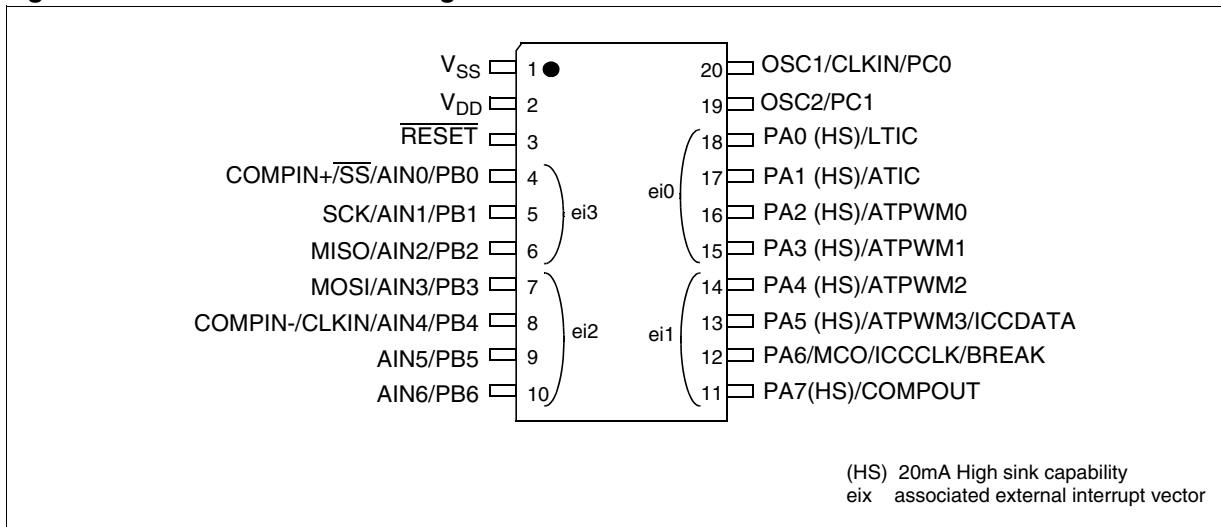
$V_{SS}$ 1
$V_{DD}$ 2
$\overline{RESET}$ 3
COMPIN+/$\overline{SS}$/AIN0/PB0 4
SCK/AIN1/PB1 5
MISO/AIN2/PB2 6
MOSI/AIN3/PB3 7
COMPIN-/CLKIN/AIN4/PB4 8
AIN5/PB5 9
AIN6/PB6 10
ei3
ei2

20 OSC1/CLKIN/PC0
19 OSC2/PC1
18 PA0 (HS)/LTIC
17 PA1 (HS)/ATIC
16 PA2 (HS)/ATPWM0
15 PA3 (HS)/ATPWM1
14 PA4 (HS)/ATPWM2
13 PA5 (HS)/ATPWM3/ICCDATA
12 PA6/MCO/ICCCLK/BREAK
11 PA7(HS)/COMPOUT
ei0
ei1

(HS) 20mA High sink capability
eix associated external interrupt vector